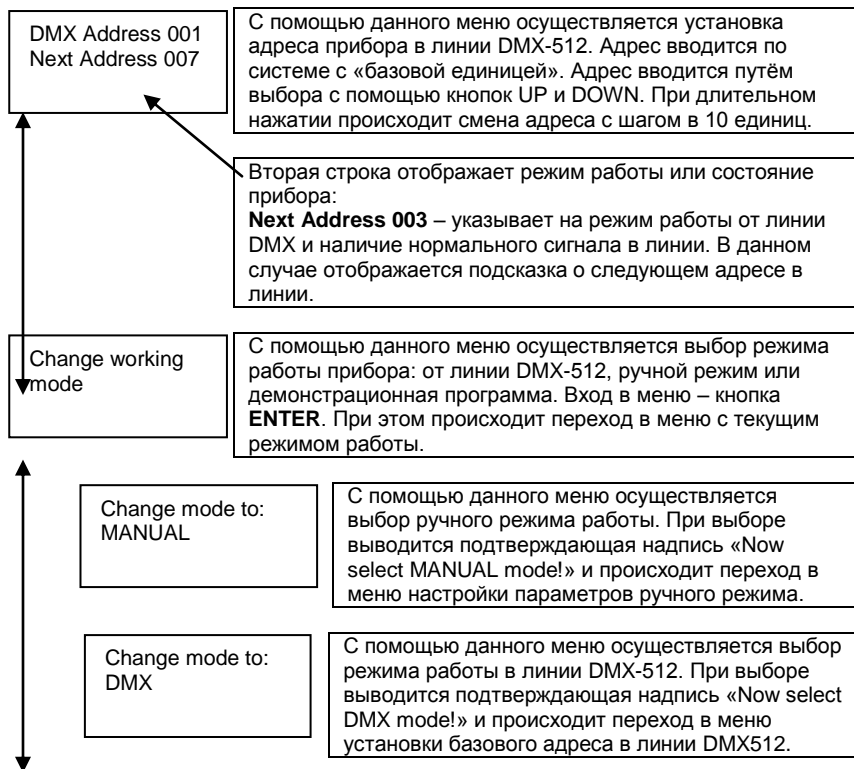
DMX Address 001
Next Address 007

С помощью данного меню осуществляется установка адреса прибора в линии DMX-512. Адрес вводится по системе с «базовой единицей». Адрес вводится путём выбора с помощью кнопок UP и DOWN. При длительном нажатии происходит смена адреса с шагом в 10 единиц.

Вторая строка отображает режим работы или состояние прибора:
**Next Address 003** – указывает на режим работы от линии DMX и наличие нормального сигнала в линии. В данном случае отображается подсказка о следующем адресе в линии.

Change working mode

С помощью данного меню осуществляется выбор режима работы прибора: от линии DMX-512, ручной режим или демонстрационная программа. Вход в меню – кнопка **ENTER**. При этом происходит переход в меню с текущим режимом работы.

Change mode to:
MANUAL

С помощью данного меню осуществляется выбор ручного режима работы. При выборе выводится подтверждающая надпись «Now select MANUAL mode!» и происходит переход в меню настройки параметров ручного режима.

Change mode to:
DMX

С помощью данного меню осуществляется выбор режима работы в линии DMX-512. При выборе выводится подтверждающая надпись «Now select DMX mode!» и происходит переход в меню установки базового адреса в линии DMX512.